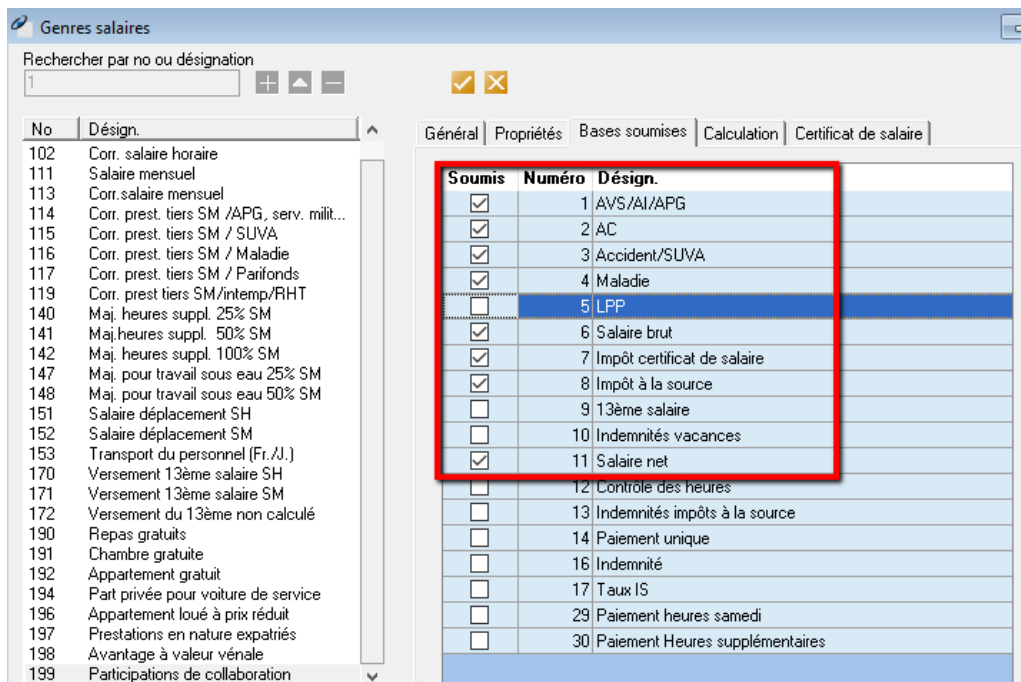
Genres salaires

Rechercher par no ou désignation
1

| No | Désign. |
|---|---|
| 102 | Corr. salaire horaire |
| 111 | Salaire mensuel |
| 113 | Corr.salaire mensuel |
| 114 | Corr. prest. tiers SM /APG, serv. milit... |
| 115 | Corr. prest. tiers SM / SUVA |
| 116 | Corr. prest. tiers SM / Maladie |
| 117 | Corr. prest. tiers SM / Parifonds |
| 119 | Corr. prest tiers SM/intemp/RHT |
| 140 | Maj. heures suppl. 25% SM |
| 141 | Maj.heures suppl. 50% SM |
| 142 | Maj. heures suppl. 100% SM |
| 147 | Maj. pour travail sous eau 25% SM |
| 148 | Maj. pour travail sous eau 50% SM |
| 151 | Salaire déplacement SH |
| 152 | Salaire déplacement SM |
| 153 | Transport du personnel (Fr./J.) |
| 170 | Versement 13ème salaire SH |
| 171 | Versement 13ème salaire SM |
| 172 | Versement du 13ème non calculé |
| 190 | Repas gratuits |
| 191 | Chambre gratuite |
| 192 | Appartement gratuit |
| 194 | Part privée pour voiture de service |
| 196 | Appartement loué à prix réduit |
| 197 | Prestations en nature expatriés |
| 198 | Avantage à valeur vénale |
| 199 | Participations de collaboration |

Général | Propriétés | Bases soumises | Calculation | Certificat de salaire

| Soumis | Numéro | Désign. |
|---|---|---|
| ☑ | 1 | AVS/AI/APG |
| ☑ | 2 | AC |
| ☑ | 3 | Accident/SUVA |
| ☑ | 4 | Maladie |
| ☐ | 5 | LPP |
| ☑ | 6 | Salaire brut |
| ☑ | 7 | Impôt certificat de salaire |
| ☑ | 8 | Impôt à la source |
| ☐ | 9 | 13ème salaire |
| ☐ | 10 | Indemnités vacances |
| ☑ | 11 | Salaire net |
| ☐ | 12 | Contrôle des heures |
| ☐ | 13 | Indemnités impôts à la source |
| ☐ | 14 | Paiement unique |
| ☐ | 16 | Indemnité |
| ☐ | 17 | Taux IS |
| ☐ | 29 | Paiement heures samedi |
| ☐ | 30 | Paiement Heures supplémentaires |